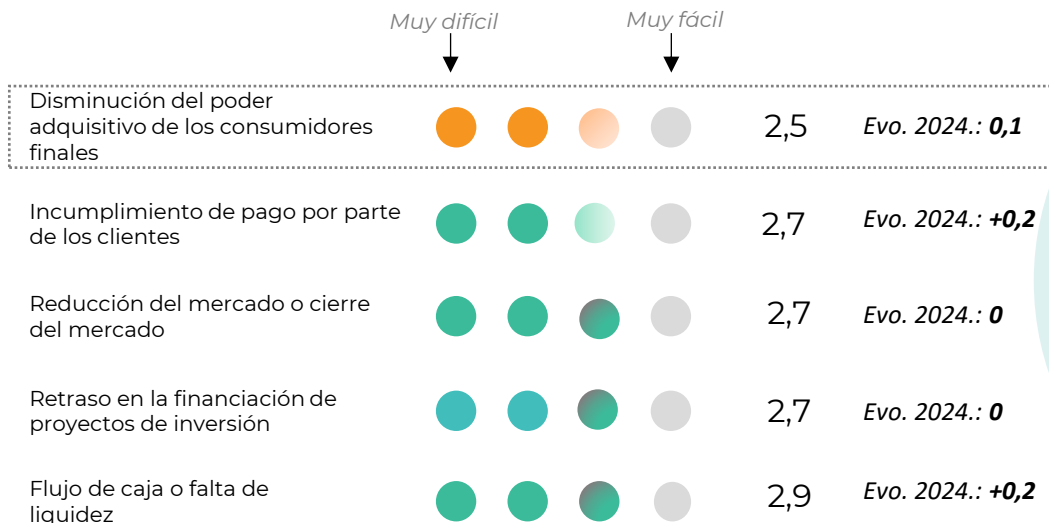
Muy difícil
Muy fácil

Disminución del poder adquisitivo de los consumidores finales
2,5
Evo. 2024.: 0,1

Incumplimiento de pago por parte de los clientes
2,7
Evo. 2024.: +0,2

Reducción del mercado o cierre del mercado
2,7
Evo. 2024.: 0

Retraso en la financiación de proyectos de inversión
2,7
Evo. 2024.: 0

Flujo de caja o falta de liquidez
2,9
Evo. 2024.: +0,2